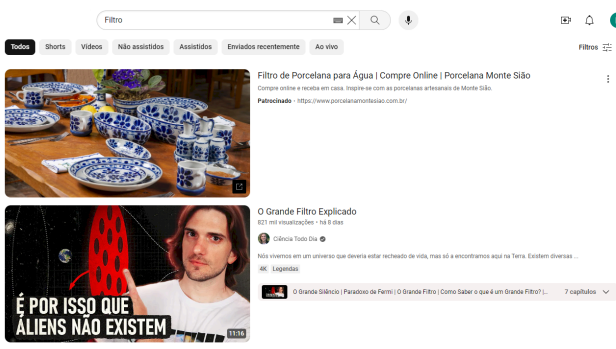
Filtro

Todos
Shorts
Vídeos
Não assistidos
Assistidos
Enviados recentemente
Ao vivo
Filtros

Filtro de Porcelana para Água | Compre Online | Porcelana Monte Sião
Compre online e receba em casa. Inspire-se com as porcelanas artesanais de Monte Sião.
Patrocinado · https://www.porcelanamontesiao.com.br/

O Grande Filtro Explicado
821 mil visualizações · há 8 dias
Ciência Todo Dia
Nós vivemos em um universo que deveria estar recheado de vida, mas só a encontramos aqui na Terra. Existem diversas ...
4K
Legendas
O Grande Silêncio | Paradoxo de Fermi | O Grande Filtro | Como Saber o que é um Grande Filtro? |...
7 capítulos

É POR ISSO QUE ALIENS NÃO EXISTEM
11:16